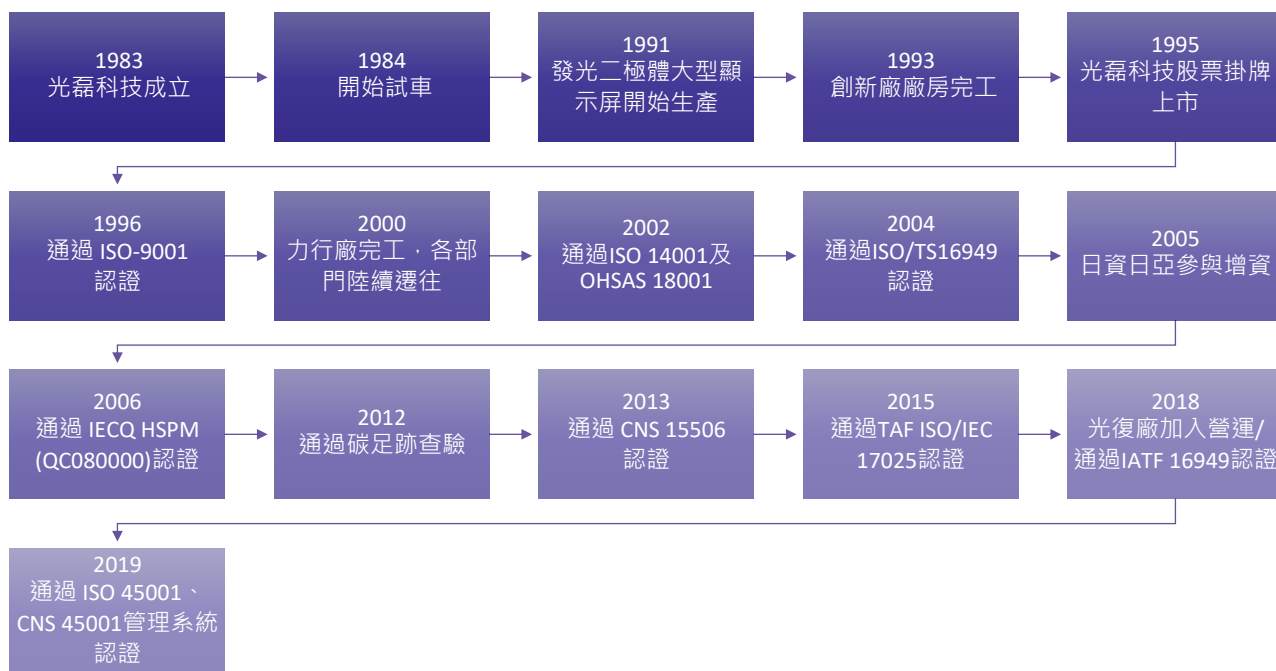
1983
光磊科技成立

1984
開始試車

1991
發光二極體大型顯示屏開始生產

1993
創新廠廠房完工

1995
光磊科技股票掛牌上市

1996
通過 ISO-9001 認證

2000
力行廠完工，各部門陸續遷往

2002
通過ISO 14001及OHSAS 18001

2004
通過ISO/TS16949認證

2005
日資日亞參與增資

2006
通過 IECQ HSPM (QC080000)認證

2012
通過碳足跡查驗

2013
通過 CNS 15506 認證

2015
通過TAF ISO/IEC 17025認證

2018
光復廠加入營運/通過IATF 16949認證

2019
通過 ISO 45001、CNS 45001管理系統認證